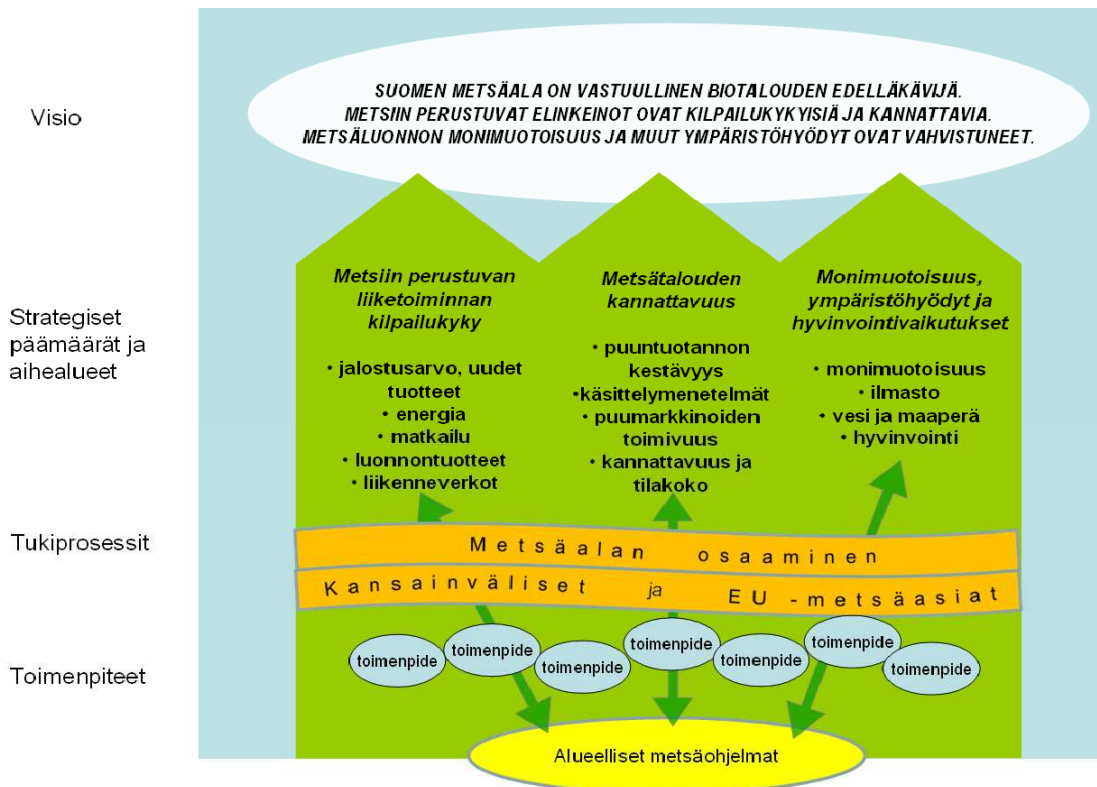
Visio

SUOMEN METSÄALA ON VASTUULLINEN BIOTALOUDEN EDELLÄKÄVIJÄ. METSIIN PERUSTUVAT ELINKEINOT OVAT KILPAILUKYKYISIÄ JA KANNATTAVIA. METSÄLUONNON MONIMUOTOISUUS JA MUUT YMPÄRISTÖHYÖDYT OVAT VAHVISTUNEET.

Strategiset päämäärät ja aihealueet

Metsiin perustuvan liiketoiminnan kilpailukyky

• jalostusarvo, uudet tuotteet
• energia
• matkailu
• luonnontuotteet
• liikenneverkot

Metsätalouden kannattavuus

• puuntuotannon kestävyys
•käsittelymenetelmät
• puumarkkinoiden toimivuus
• kannattavuus ja tilakoko

Monimuotoisuus, ympäristöhyödyt ja hyvinvointivaikutukset

• monimuotoisuus
• ilmasto
• vesi ja maaperä
• hyvinvointi

Tukiprosessit

Metsäalan osaaminen

Kansainväliset ja EU -metsäasiat

Toimenpiteet

toimenpide
toimenpide
toimenpide
toimenpide
toimenpide
toimenpide
toimenpide

Alueelliset metsäohjelmat